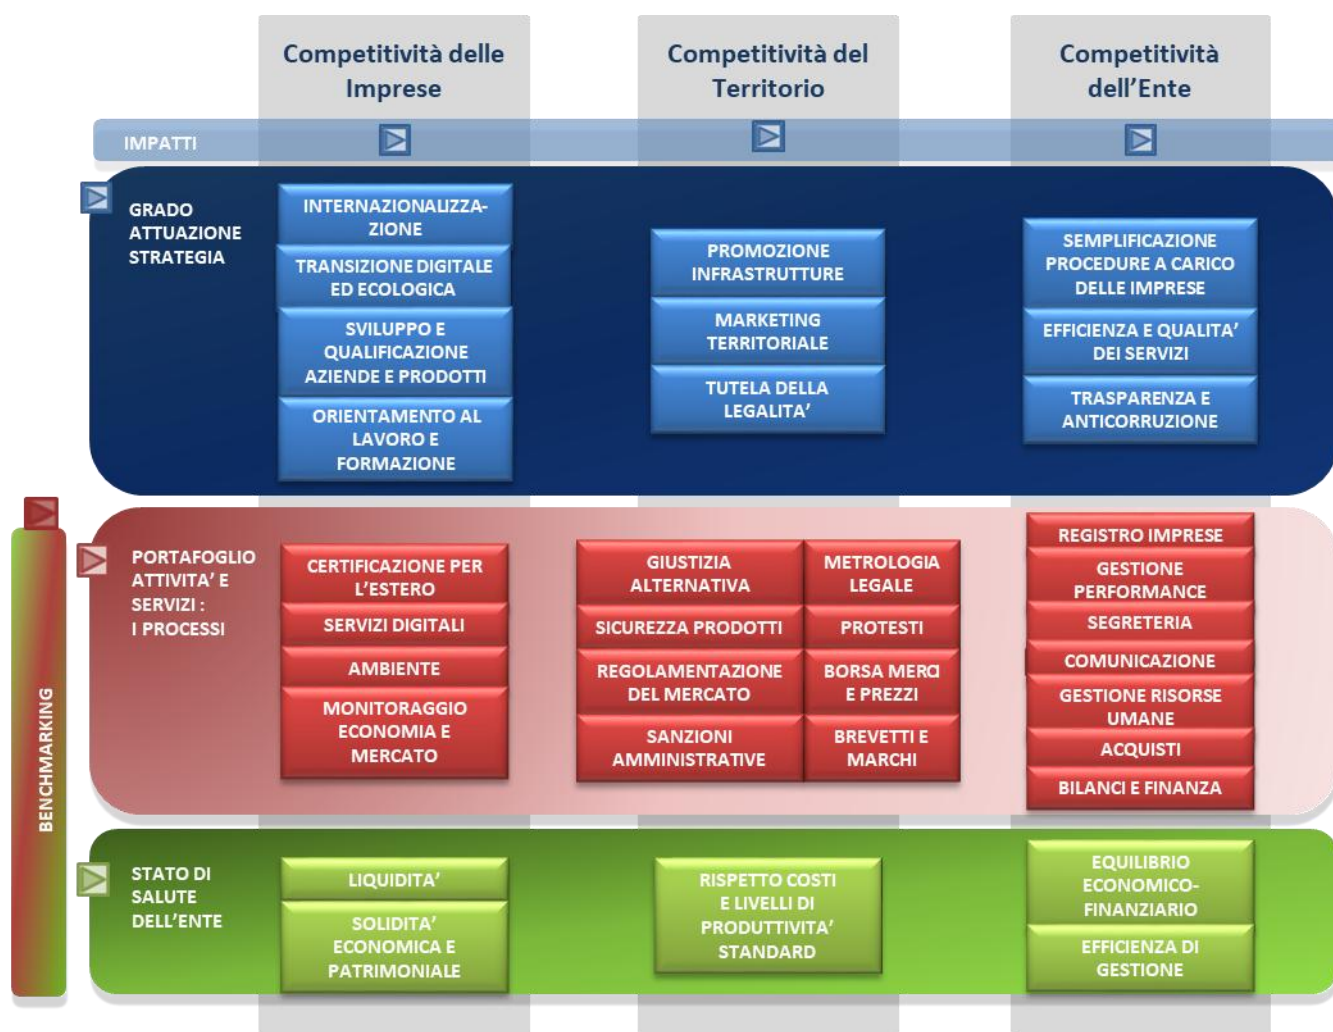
Competitività delle Imprese

Competitività del Territorio

Competitività dell'Ente

IMPATTI

GRADO ATTUAZIONE STRATEGIA

INTERNAZIONALIZZAZIONE

TRANSIZIONE DIGITALE ED ECOLOGICA

SVILUPPO E QUALIFICAZIONE AZIENDE E PRODOTTI

ORIENTAMENTO AL LAVORO E FORMAZIONE

PROMOZIONE INFRASTRUTTURE

MARKETING TERRITORIALE

TUTELA DELLA LEGALITA'

SEMPLIFICAZIONE PROCEDURE A CARICO DELLE IMPRESE

EFFICIENZA E QUALITA' DEI SERVIZI

TRASPARENZA E ANTICORRUZIONE

BENCHMARKING

PORTAFOGLIO ATTIVITA' E SERVIZI : I PROCESSI

CERTIFICAZIONE PER L'ESTERO

SERVIZI DIGITALI

AMBIENTE

MONITORAGGIO ECONOMIA E MERCATO

GIUSTIZIA ALTERNATIVA

METROLOGIA LEGALE

SICUREZZA PRODOTTI

PROTESTI

REGOLAMENTAZIONE DEL MERCATO

BORSA MERCI E PREZZI

SANZIONI AMMINISTRATIVE

BREVETTI E MARCHI

REGISTRO IMPRESE

GESTIONE PERFORMANCE

SEGRETERIA

COMUNICAZIONE

GESTIONE RISORSE UMANE

ACQUISTI

BILANCI E FINANZA

STATO DI SALUTE DELL'ENTE

LIQUIDITA'

SOLIDITA' ECONOMICA E PATRIMONIALE

RISPETTO COSTI E LIVELLI DI PRODUTTIVITA' STANDARD

EQUILIBRIO ECONOMICO-FINANZIARIO

EFFICIENZA DI GESTIONE